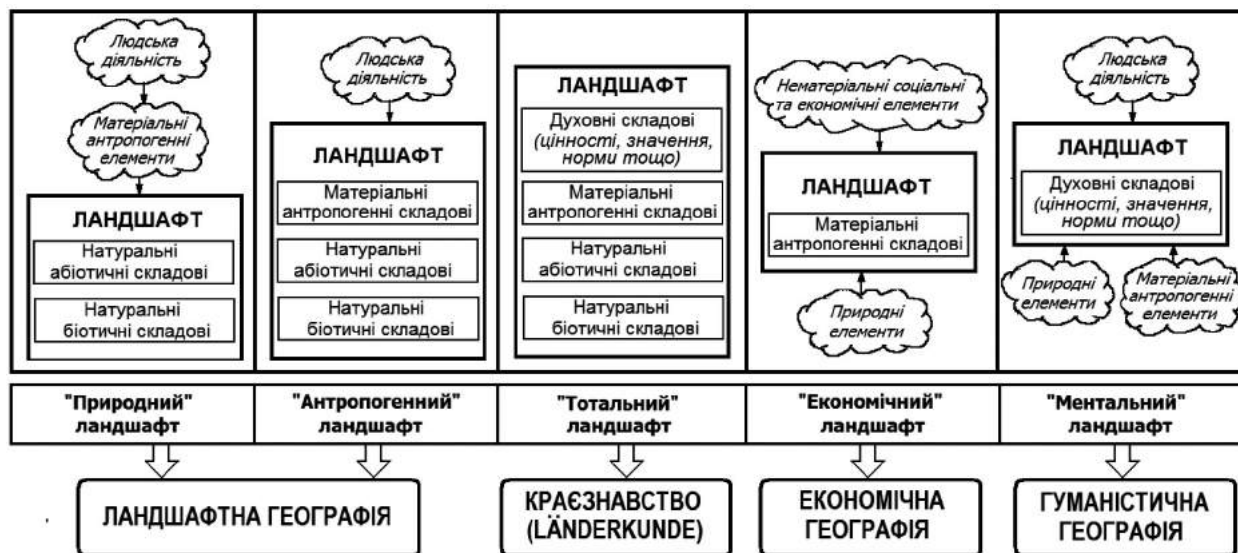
Людська діяльність

Матеріальні антропогенні елементи

ЛАНДШАФТ

Натуральні абіотичні складові

Натуральні біотичні складові

Людська діяльність

ЛАНДШАФТ

Матеріальні антропогенні складові

Натуральні абіотичні складові

Натуральні біотичні складові

ЛАНДШАФТ

Духовні складові (цінності, значення, норми тощо)

Матеріальні антропогенні складові

Натуральні абіотичні складові

Натуральні біотичні складові

Нематеріальні соціальні та економічні елементи

ЛАНДШАФТ

Матеріальні антропогенні складові

Природні елементи

Людська діяльність

ЛАНДШАФТ

Духовні складові (цінності, значення, норми тощо)

Природні елементи

Матеріальні антропогенні елементи

"Природний" ландшафт

"Антропогенний" ландшафт

"Тотальний" ландшафт

"Економічний" ландшафт

"Ментальний" ландшафт

ЛАНДШАФТНА ГЕОГРАФІЯ

КРАЄЗНАВСТВО (LÄNDERKUNDE)

ЕКОНОМІЧНА ГЕОГРАФІЯ

ГУМАНІСТИЧНА ГЕОГРАФІЯ